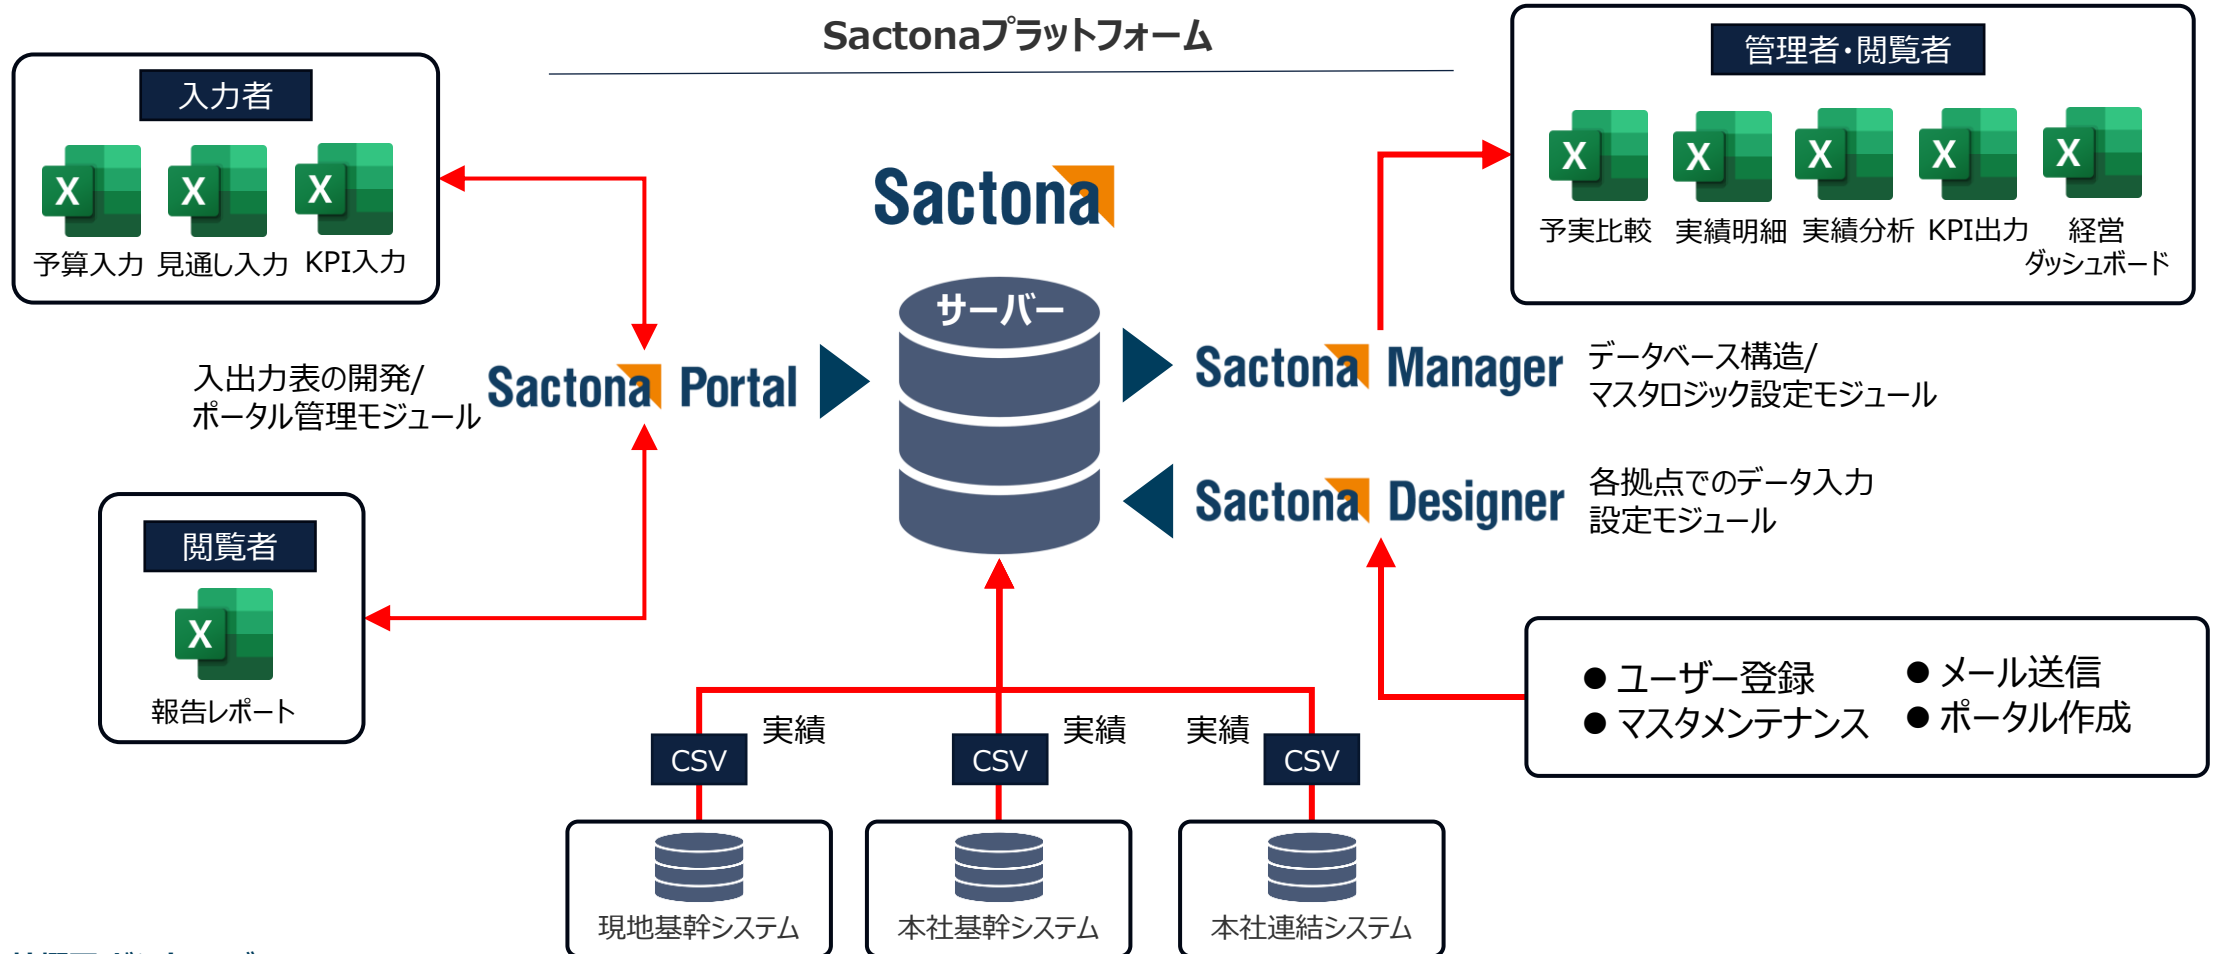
Sactonaプラットフォーム

入力者

X X X

予算入力 見通し入力 KPI入力

管理者・閲覧者

X X X X X

予実比較 実績明細 実績分析 KPI出力 経営ダッシュボード

Sactona

サーバー

入出力表の開発/ポータル管理モジュール

Sactona Portal

Sactona Manager

データベース構造/マスタロジック設定モジュール

Sactona Designer

各拠点でのデータ入力設定モジュール

閲覧者

X

報告レポート

● ユーザー登録
● マスタメンテナンス
● メール送信
● ポータル作成

実績 実績 実績

CSV CSV CSV

現地基幹システム 本社基幹システム 本社連結システム